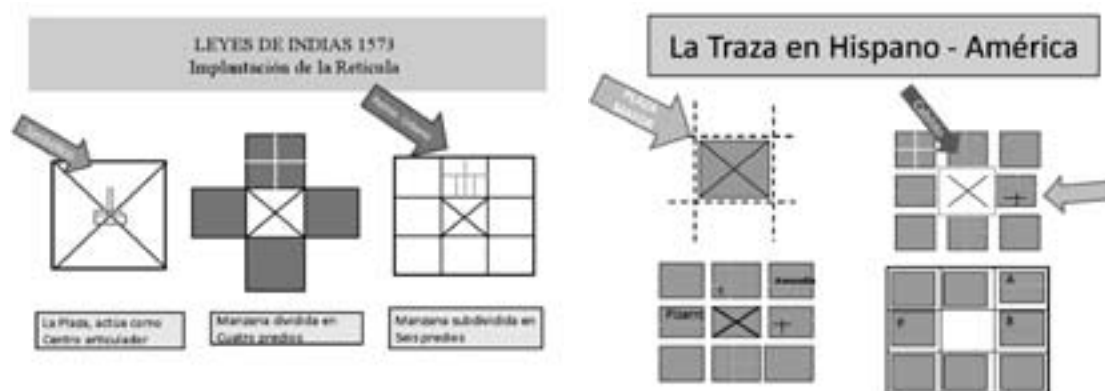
LEYES DE INDIAS 1573
Implantación de la Retícula

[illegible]

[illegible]

La Plaza, actúa como Centro articulador

Manzana dividida en Cuatro predios

Manzana subdividida en Seis predios

La Traza en Hispano - América

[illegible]

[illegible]

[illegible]

Plaza

A

P

B